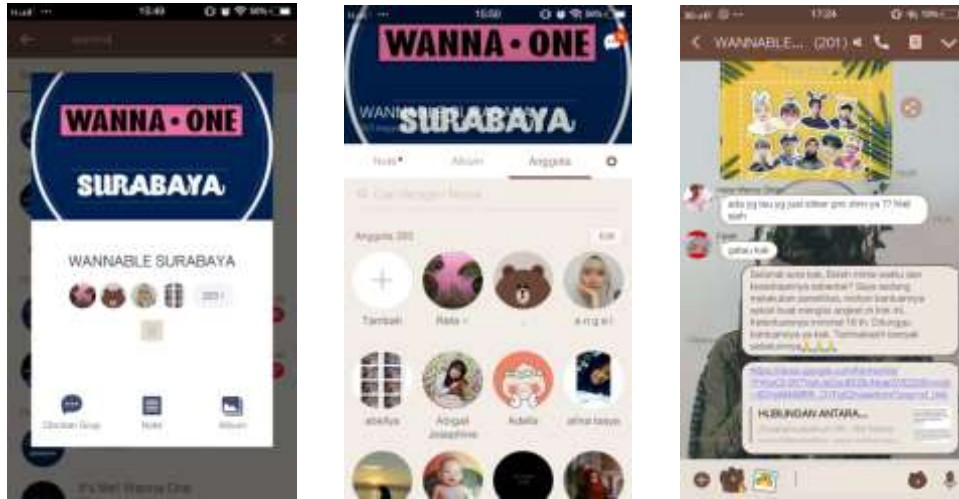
15:49

WANNA • ONE

SURABAYA

WANNABLE SURABAYA

201

Obrolan Grup

Note

Album

15:50

WANNA • ONE

SURABAYA

Note

Album

Anggota

Anggota 201

Tambah

Rara

a n g e l

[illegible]

Abigail Josephine

Adella

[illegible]

17:24

WANNABLE... (201)

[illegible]

gahai, kak

Selamat sore kak. Boleh minta waktu dan kesediaannya sebentar? Saya sedang melakukan penelitian, mohon bantuannya apabila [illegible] Terimakasih banyak sebelumnya

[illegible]

HUBUNGAN ANTARA...